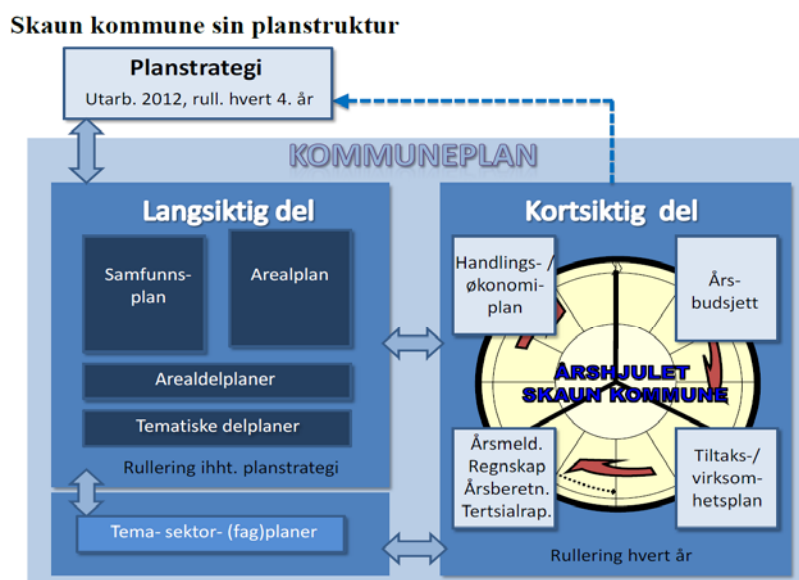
Skaun kommune sin planstruktur

Planstrategi
Utarb. 2012, rull. hvert 4. år

KOMMUNEPLAN

Langsiktig del

Samfunnsplan

Arealplan

Arealdelplaner

Tematiske delplaner

Rullering ihht. planstrategi

Tema- sektor- (fag)planer

Kortsiktig del

Handlings- / økonomiplan

Årsbudsjett

ÅRSHJULET SKAUN KOMMUNE

Årsmeld. Regnskap Årsberetn. Tertsialrap.

Tiltaks-/ virksomhetsplan

Rullering hvert år